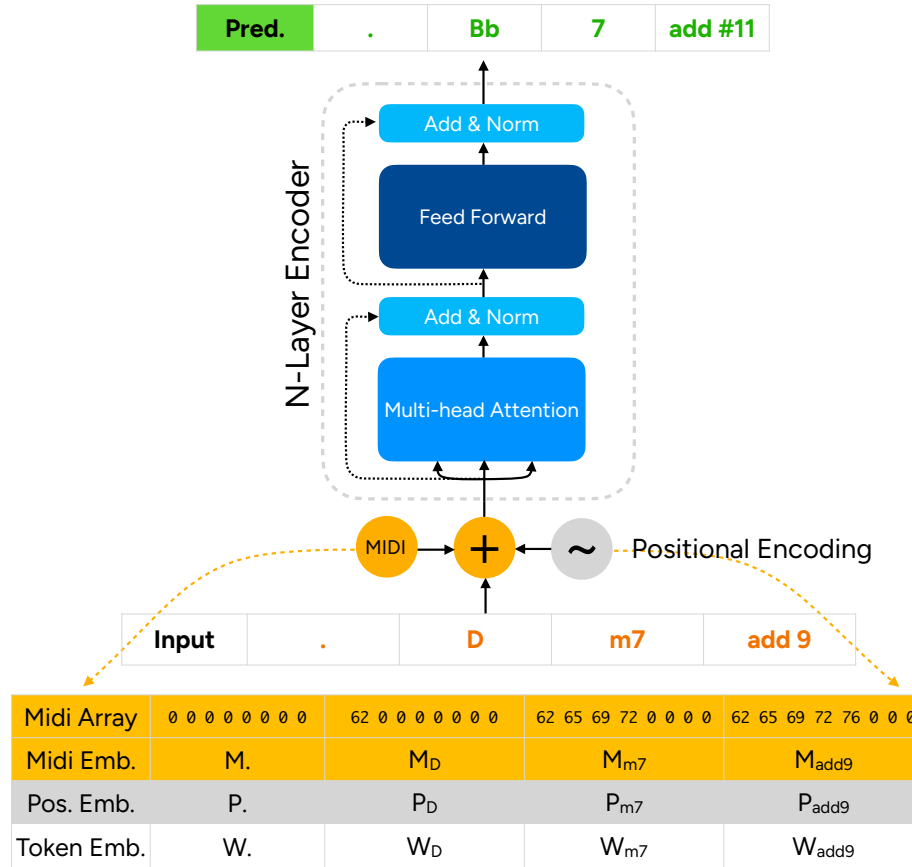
| Pred. | . | Bb | 7 | add #11 |
|---|---|---|---|---|

N-Layer Encoder

Add & Norm

Feed Forward

Add & Norm

Multi-head Attention

MIDI

+

~

Positional Encoding

| Input | . | D | m7 | add 9 |
|---|---|---|---|---|

| Midi Array | 0 0 0 0 0 0 0 0 | 62 0 0 0 0 0 0 0 | 62 65 69 72 0 0 0 0 | 62 65 69 72 76 0 0 0 |
|---|---|---|---|---|
| Midi Emb. | M. | $M_D$ | $M_{m7}$ | $M_{add9}$ |
| Pos. Emb. | P. | $P_D$ | $P_{m7}$ | $P_{add9}$ |
| Token Emb. | W. | $W_D$ | $W_{m7}$ | $W_{add9}$ |